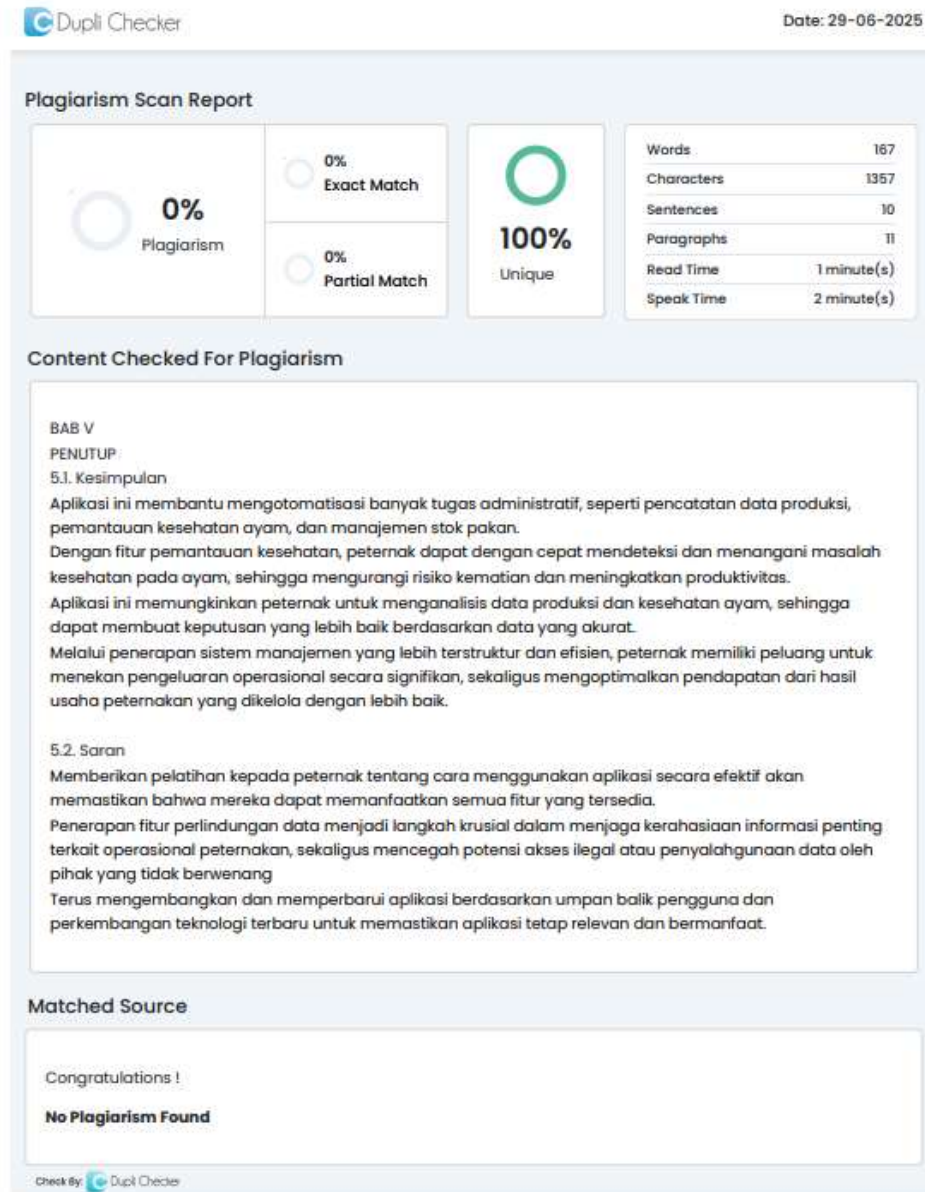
Dupli Checker

Date: 29-06-2025

Plagiarism Scan Report

0%
Plagiarism

0%
Exact Match

0%
Partial Match

100%
Unique

| Words | 167 |
|---|---|
| Characters | 1357 |
| Sentences | 10 |
| Paragraphs | 11 |
| Read Time | 1 minute(s) |
| Speak Time | 2 minute(s) |

Content Checked For Plagiarism

BAB V
PENUTUP
5.1. Kesimpulan
Aplikasi ini membantu mengotomatisasi banyak tugas administratif, seperti pencatatan data produksi, pemantauan kesehatan ayam, dan manajemen stok pakan.
Dengan fitur pemantauan kesehatan, peternak dapat dengan cepat mendeteksi dan menangani masalah kesehatan pada ayam, sehingga mengurangi risiko kematian dan meningkatkan produktivitas.
Aplikasi ini memungkinkan peternak untuk menganalisis data produksi dan kesehatan ayam, sehingga dapat membuat keputusan yang lebih baik berdasarkan data yang akurat.
Melalui penerapan sistem manajemen yang lebih terstruktur dan efisien, peternak memiliki peluang untuk menekan pengeluaran operasional secara signifikan, sekaligus mengoptimalkan pendapatan dari hasil usaha peternakan yang dikelola dengan lebih baik.

5.2. Saran
Memberikan pelatihan kepada peternak tentang cara menggunakan aplikasi secara efektif akan memastikan bahwa mereka dapat memanfaatkan semua fitur yang tersedia.
Penerapan fitur perlindungan data menjadi langkah krusial dalam menjaga kerahasiaan informasi penting terkait operasional peternakan, sekaligus mencegah potensi akses ilegal atau penyalahgunaan data oleh pihak yang tidak berwenang
Terus mengembangkan dan memperbarui aplikasi berdasarkan umpan balik pengguna dan perkembangan teknologi terbaru untuk memastikan aplikasi tetap relevan dan bermanfaat.

Matched Source

Congratulations !

No Plagiarism Found

Check By: Dupli Checker